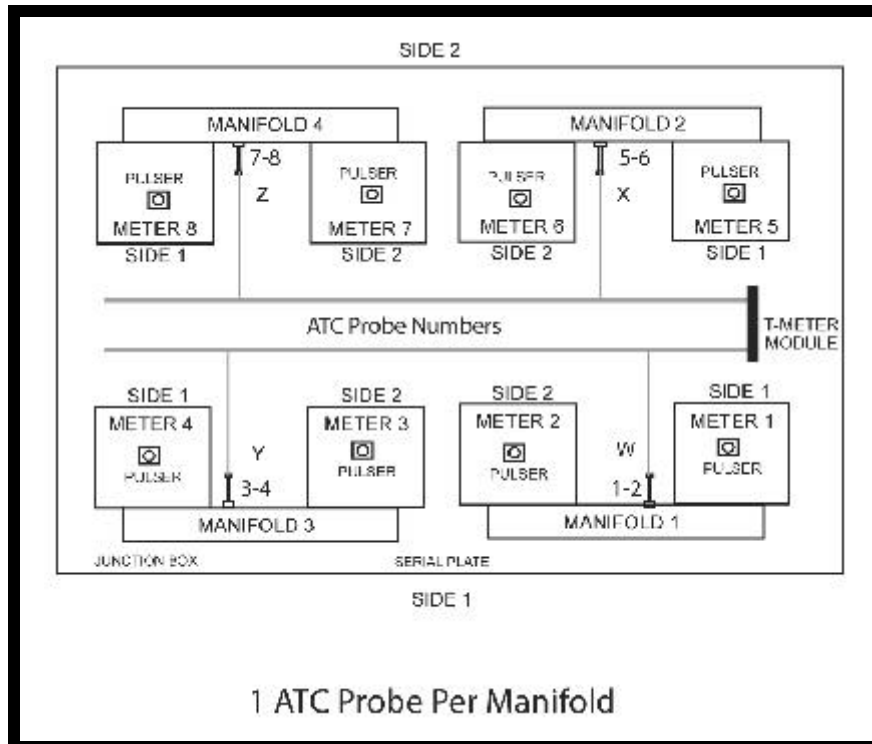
SIDE 2

MANIFOLD 4

PULSER
METER 8
SIDE 1

7-8
Z

PULSER
METER 7
SIDE 2

MANIFOLD 2

PULSER
METER 6
SIDE 2

5-6
X

PULSER
METER 5
SIDE 1

ATC Probe Numbers

T-METER MODULE

SIDE 1
METER 4
PULSER

Y
3-4

SIDE 2
METER 3
PULSER

MANIFOLD 3

SIDE 2
METER 2
PULSER

W
1-2

SIDE 1
METER 1
PULSER

MANIFOLD 1

JUNCTION BOX

SERIAL PLATE

SIDE 1

1 ATC Probe Per Manifold